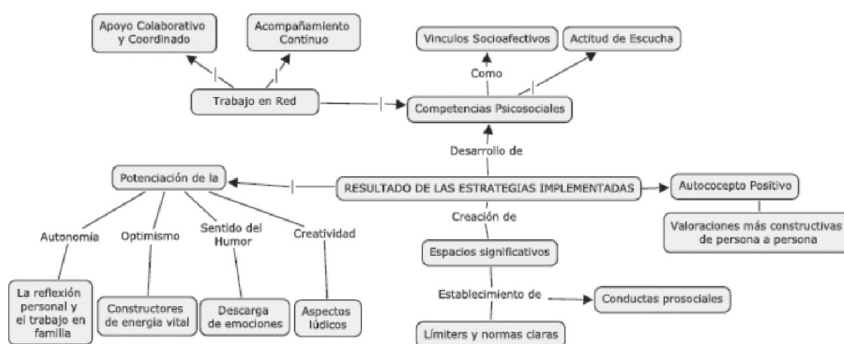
Apoyo Colaborativo y Coordinado

Acompañamiento Continuo

Trabajo en Red

Vinculos Socioafectivos

Actitud de Escucha

Como

Competencias Psicosociales

Desarrollo de

Potenciación de la

RESULTADO DE LAS ESTRATEGIAS IMPLEMENTADAS

Autoconcepto Positivo

Valoraciones más constructivas de persona a persona

Autonomía

Optimismo

Sentido del Humor

Creatividad

Creación de

Espacios significativos

Establecimiento de

Conductas prosociales

La reflexión personal y el trabajo en familia

Constructores de energia vital

Descarga de emociones

Aspectos lúdicos

Límiters y normas claras